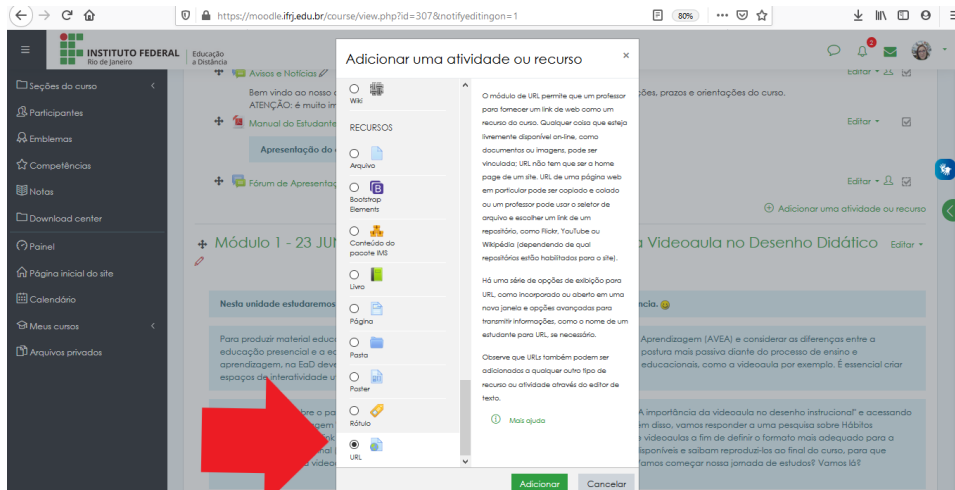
https://moodle.ifrj.edu.br/course/view.php?id=307&notifyeditingon=1

80%

INSTITUTO FEDERAL Rio de Janeiro | Educação a Distância

Seções do curso
Participantes
Emblemas
Competências
Notas
Download center
Painel
Página inicial do site
Calendário
Meus cursos
Arquivos privados

Avisos e Notícias
Bem vindo ao nosso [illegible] ções, prazos e orientações do curso.
ATENÇÃO: é muito im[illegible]
Editar
Manual do Estudante
Editar
Apresentação do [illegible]
Fórum de Apresentaç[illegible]
Editar
Adicionar uma atividade ou recurso

Módulo 1 - 23 JUN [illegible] a Videoaula no Desenho Didático Editar

Nesta unidade estudaremos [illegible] ncia.

Para produzir material educ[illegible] Aprendizagem (AVEA) e considerar as diferenças entre a educação presencial e a e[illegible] postura mais passiva diante do processo de ensino e aprendizagem, na EaD deve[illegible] educacionais, como a videoaula por exemplo. É essencial criar espaços de interatividade u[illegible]

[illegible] "A importância da videoaula no desenho instrucional" e acessando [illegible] m disso, vamos responder a uma pesquisa sobre Hábitos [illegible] e videoaulas a fim de definir o formato mais adequado para o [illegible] disponíveis e saibam reproduzi-los ao final do curso, para que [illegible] vamos começar nossa jornada de estudos? Vamos lá?

Adicionar uma atividade ou recurso
×

Wiki
RECURSOS
Arquivo
Bootstrap Elements
Conteúdo do pacote IMS
Livro
Página
Pasta
Poster
Rótulo
URL

O módulo de URL permite que um professor para fornecer um link de web como um recurso do curso. Qualquer coisa que esteja livremente disponível on-line, como documentos ou imagens, pode ser vinculada; URL não tem que ser a home page de um site. URL de uma página web em particular pode ser copiado e colado ou um professor pode usar o seletor de arquivo e escolher um link de um repositório, como Flickr, YouTube ou Wikipédia (dependendo de qual repositórios estão habilitados para o site).

Há uma série de opções de exibição para URL, como incorporado ou aberto em uma nova janela e opções avançadas para transmitir informações, como o nome de um estudante para URL, se necessário.

Observe que URLs também podem ser adicionados a qualquer outro tipo de recurso ou atividade através do editor de texto.

Mais ajuda

Adicionar
Cancelar